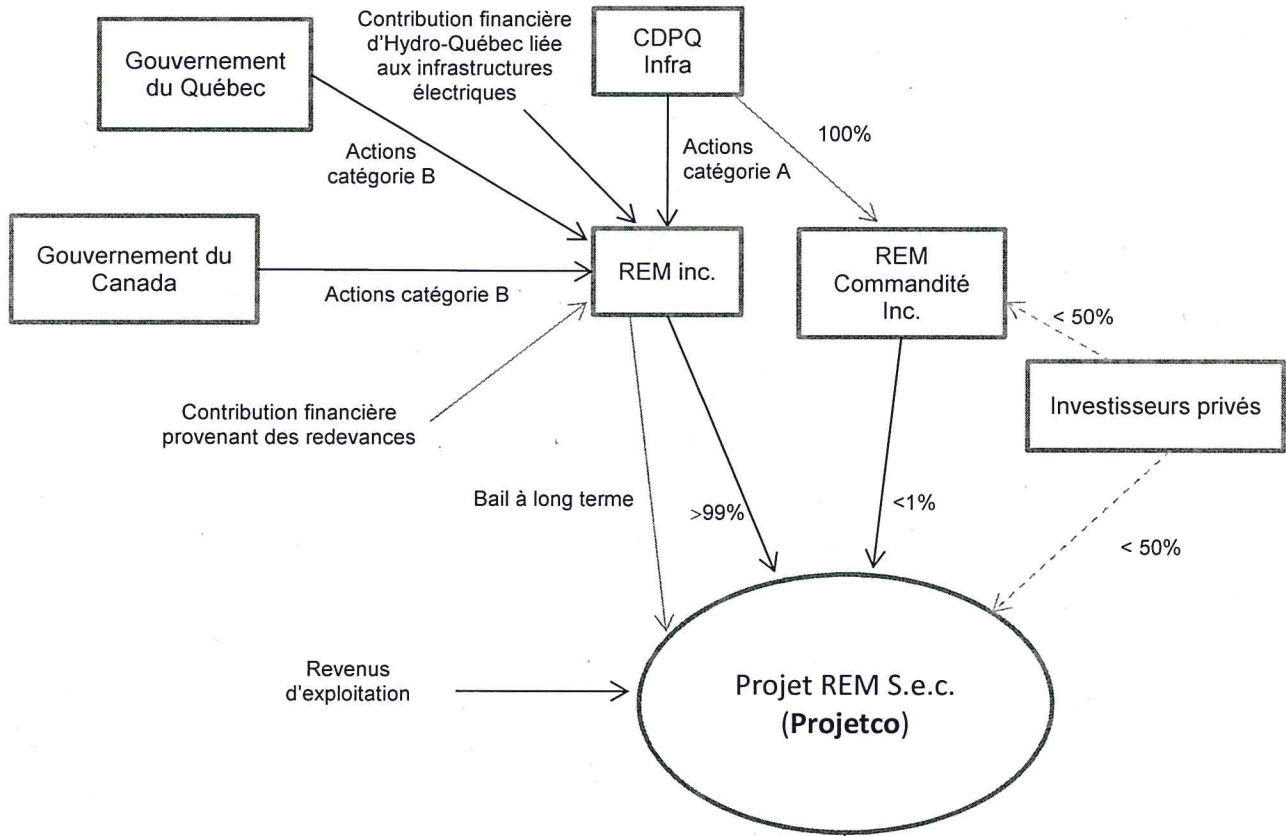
Gouvernement du Québec

Contribution financière d'Hydro-Québec liée aux infrastructures électriques

CDPQ Infra

Actions catégorie B

Actions catégorie A

100%

Gouvernement du Canada

Actions catégorie B

REM inc.

REM Commandité Inc.

< 50%

Investisseurs privés

Contribution financière provenant des redevances

Bail à long terme

>99%

<1%

< 50%

Revenus d'exploitation

Projet REM S.e.c. (**Projetco**)